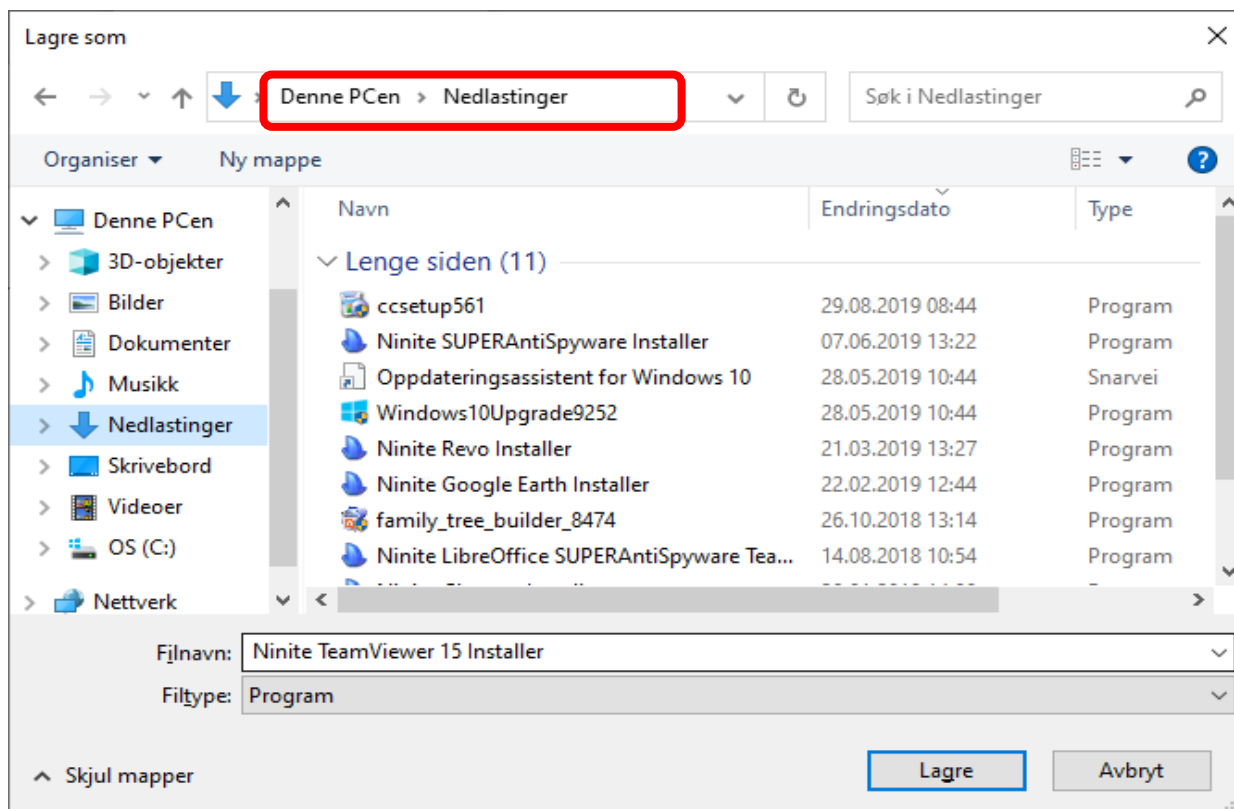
Lagre som

Denne PCen › Nedlastinger

Søk i Nedlastinger

Organiser ▾ Ny mappe

Denne PCen
3D-objekter
Bilder
Dokumenter
Musikk
Nedlastinger
Skrivebord
Videoer
OS (C:)
Nettverk

| Navn | Endringsdato | Type |
|---|---|---|
| Lenge siden (11) | | |
| ccsetup561 | 29.08.2019 08:44 | Program |
| Ninite SUPERAntiSpyware Installer | 07.06.2019 13:22 | Program |
| Oppdateringsassistent for Windows 10 | 28.05.2019 10:44 | Snarvei |
| Windows10Upgrade9252 | 28.05.2019 10:44 | Program |
| Ninite Revo Installer | 21.03.2019 13:27 | Program |
| Ninite Google Earth Installer | 22.02.2019 12:44 | Program |
| family_tree_builder_8474 | 26.10.2018 13:14 | Program |
| Ninite LibreOffice SUPERAntiSpyware Tea... | 14.08.2018 10:54 | Program |

Filnavn: Ninite TeamViewer 15 Installer
Filtype: Program

Skjul mapper

Lagre Avbryt